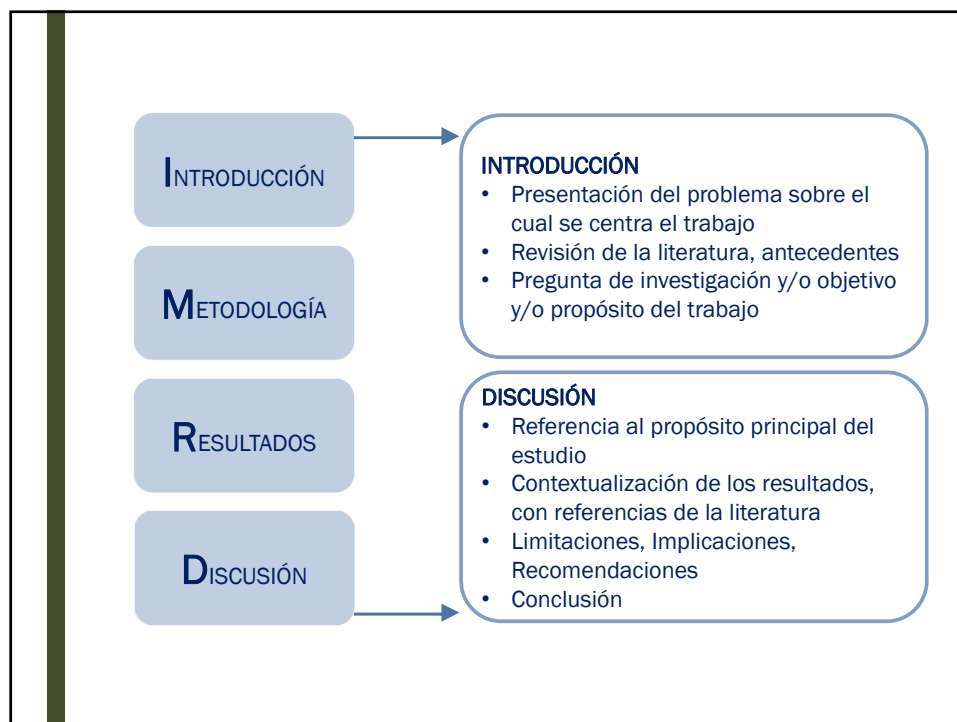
INTRODUCCIÓN

METODOLOGÍA

RESULTADOS

DISCUSIÓN

INTRODUCCIÓN
• Presentación del problema sobre el cual se centra el trabajo
• Revisión de la literatura, antecedentes
• Pregunta de investigación y/o objetivo y/o propósito del trabajo

DISCUSIÓN
• Referencia al propósito principal del estudio
• Contextualización de los resultados, con referencias de la literatura
• Limitaciones, Implicaciones, Recomendaciones
• Conclusión